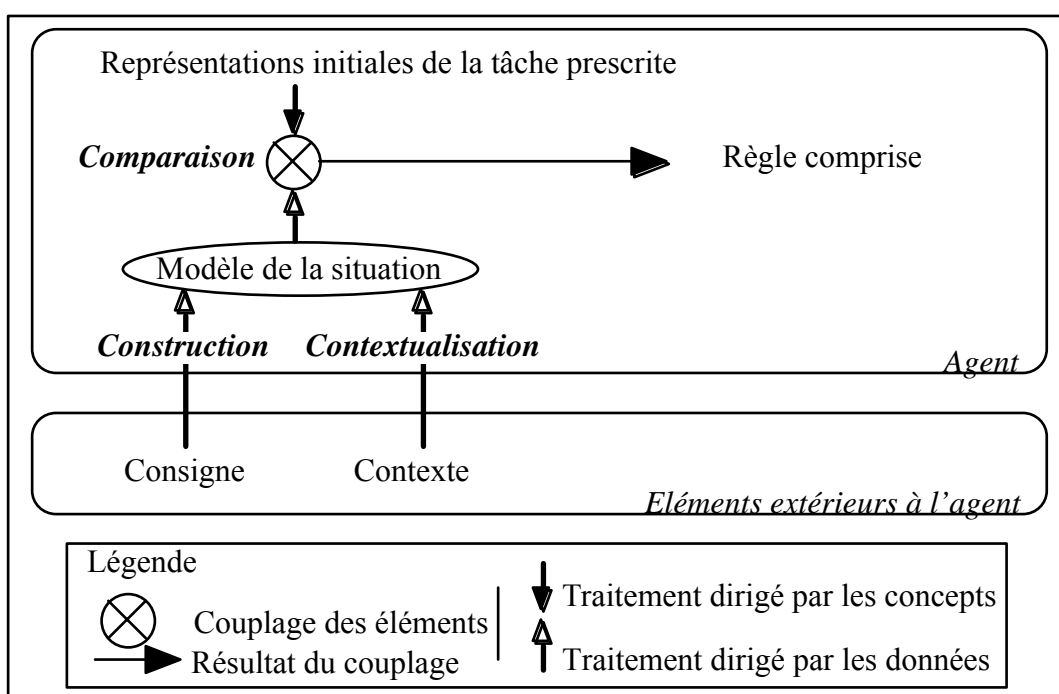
Représentations initiales de la tâche prescrite

***Comparaison***

Règle comprise

Modèle de la situation

***Construction*** ***Contextualisation***

*Agent*

Consigne Contexte

*Eléments extérieurs à l'agent*

Légende

Couplage des éléments

Résultat du couplage

Traitement dirigé par les concepts

Traitement dirigé par les données